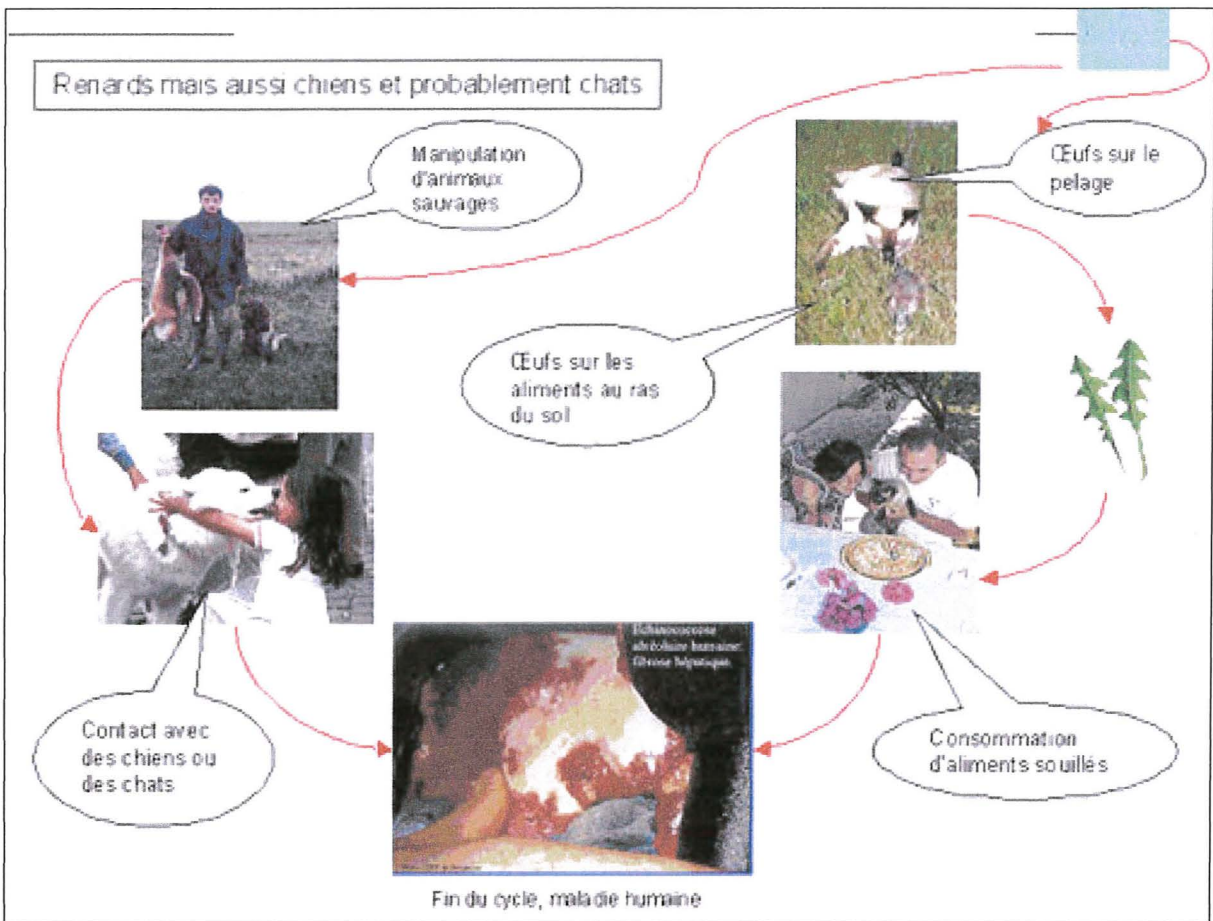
Renards mais aussi chiens et probablement chats

Manipulation d'animaux saurages

Œufs sur le pelage

Œufs sur les aliments au ras du sol

Echinococcose alvéolaire humaine: fibrose hépatique

Contact avec des chiens ou des chats

Consommation d'aliments souillés

Fin du cycle, maladie humaine